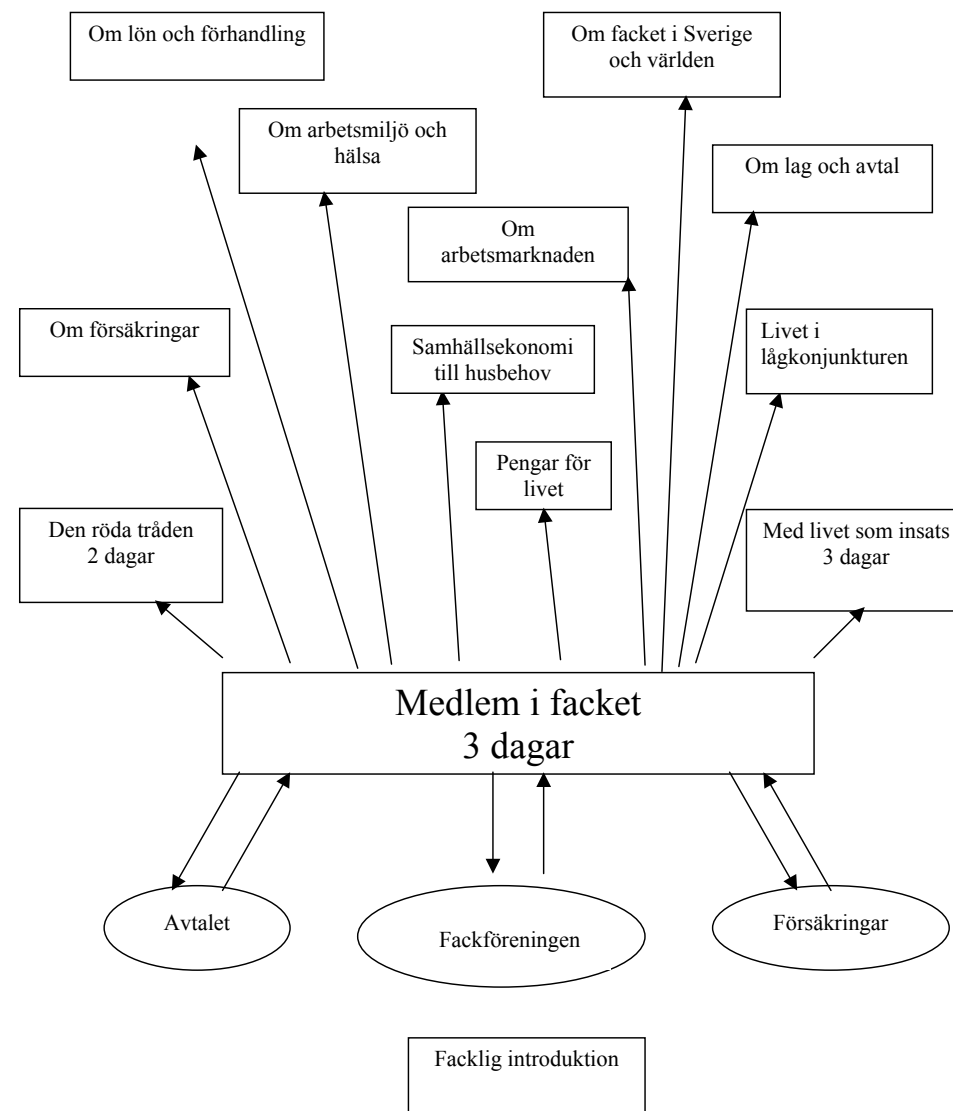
Om lön och förhandling

Om facket i Sverige och världen

Om arbetsmiljö och hälsa

Om lag och avtal

Om arbetsmarknaden

Om försäkringar

Samhällsekonomi till husbehov

Livet i lågkonjunkturen

Pengar för livet

Den röda tråden 2 dagar

Med livet som insats 3 dagar

Medlem i facket 3 dagar

Avtalet

Fackföreningen

Försäkringar

Facklig introduktion